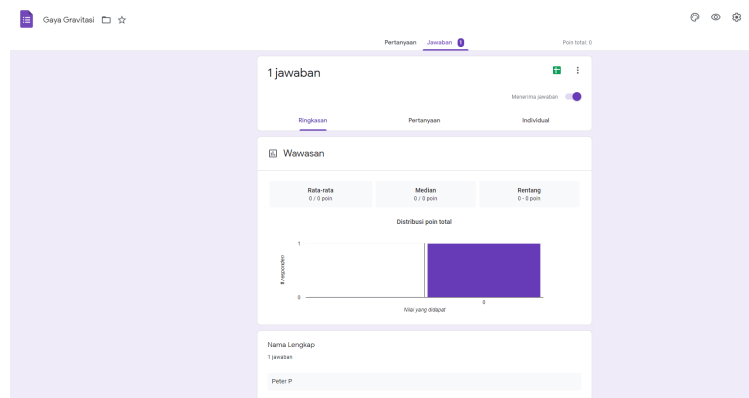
Gaya Gravitasi

Pertanyaan Jawaban 1

Poin total: 0

1 jawaban

Menerima jawaban

Ringkasan

Pertanyaan

Individual

Wawasan

Rata-rata
0 / 0 poin

Median
0 / 0 poin

Rentang
0 - 0 poin

Distribusi poin total

1

0

# responden

0

Nilai yang didapat

Nama Lengkap

1 jawaban

Peter P